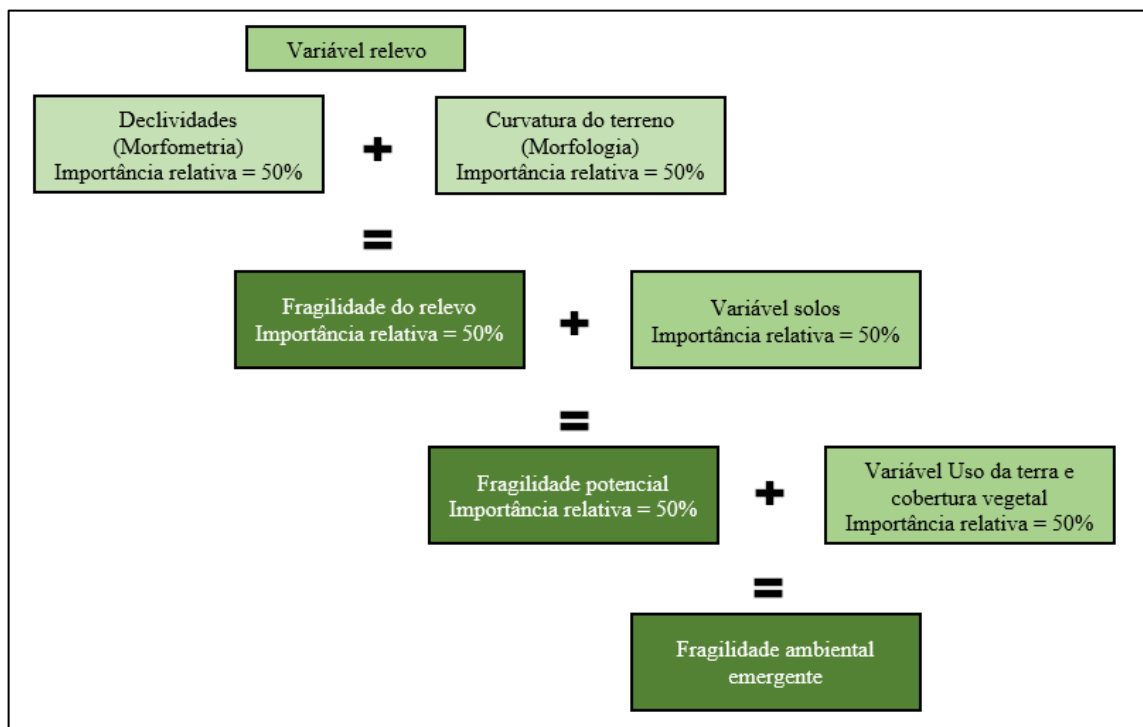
Variável relevo

Declividades
(Morfometria)
Importância relativa = 50%

+

Curvatura do terreno
(Morfologia)
Importância relativa = 50%

=

Fragilidade do relevo
Importância relativa = 50%

+

Variável solos
Importância relativa = 50%

=

Fragilidade potencial
Importância relativa = 50%

+

Variável Uso da terra e cobertura vegetal
Importância relativa = 50%

=

Fragilidade ambiental emergente